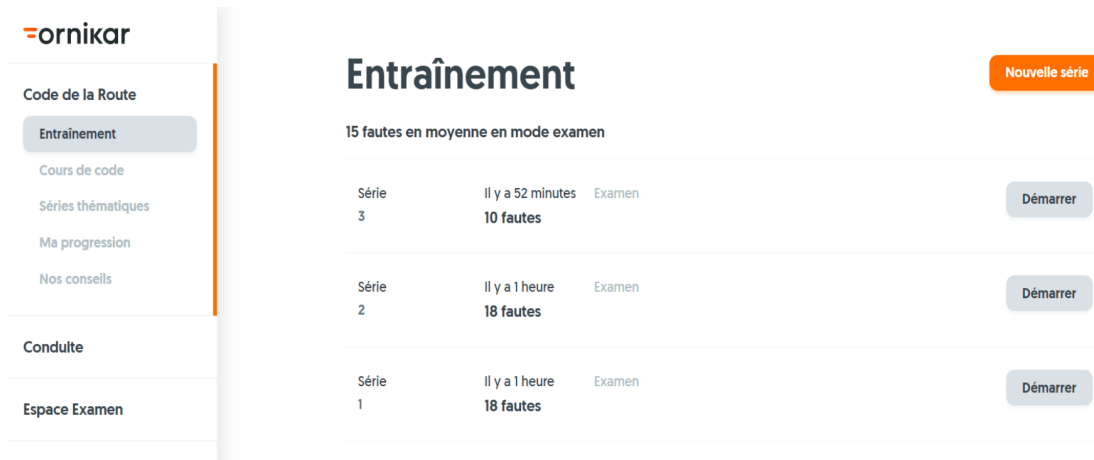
ornikar

Code de la Route

Entraînement

Cours de code

Séries thématiques

Ma progression

Nos conseils

Conduite

Espace Examen

Entraînement

Nouvelle série

15 fautes en moyenne en mode examen

Série 3 | Il y a 52 minutes | Examen | 10 fautes | Démarrer

Série 2 | Il y a 1 heure | Examen | 18 fautes | Démarrer

Série 1 | Il y a 1 heure | Examen | 18 fautes | Démarrer